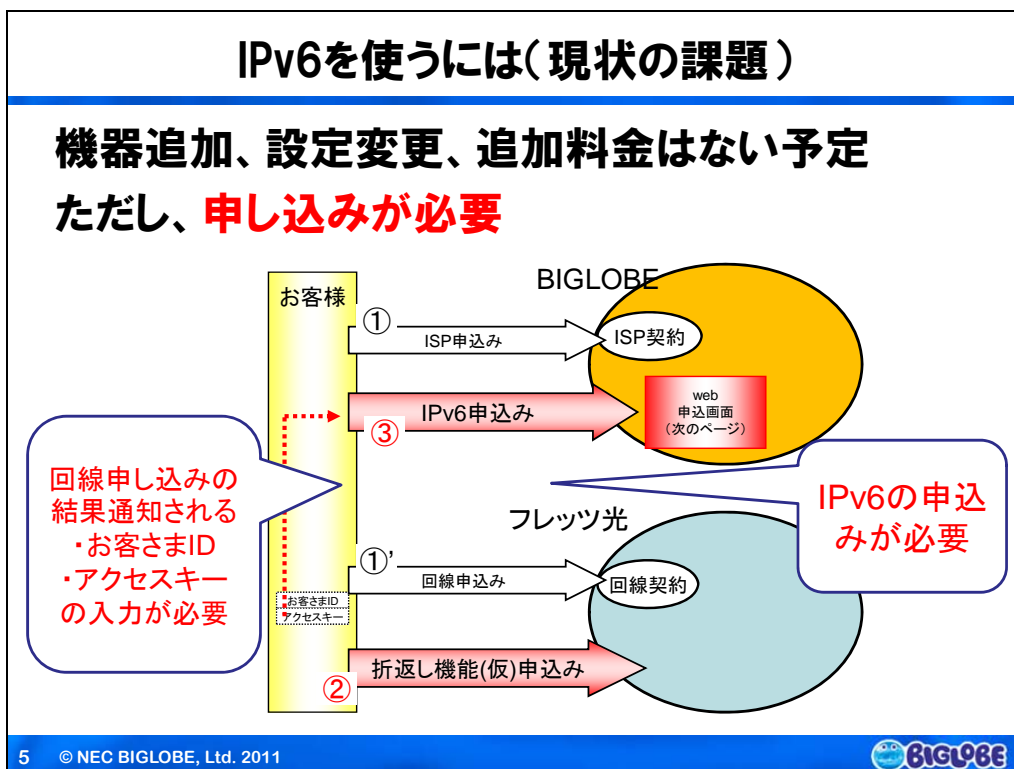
IPv6を使うには（現状の課題）

機器追加、設定変更、追加料金はない予定

ただし、申し込みが必要

お客様

BIGLOBE

①

ISP申込み

ISP契約

IPv6申込み

③

web
申込画面
（次のページ）

回線申し込みの結果通知される
・お客さまID
・アクセスキーの入力が必要

IPv6の申込みが必要

フレッツ光

①'

回線申込み

回線契約

お客さまID
アクセスキー

折返し機能(仮)申込み

②

5 © NEC BIGLOBE, Ltd. 2011

BIGLOBE